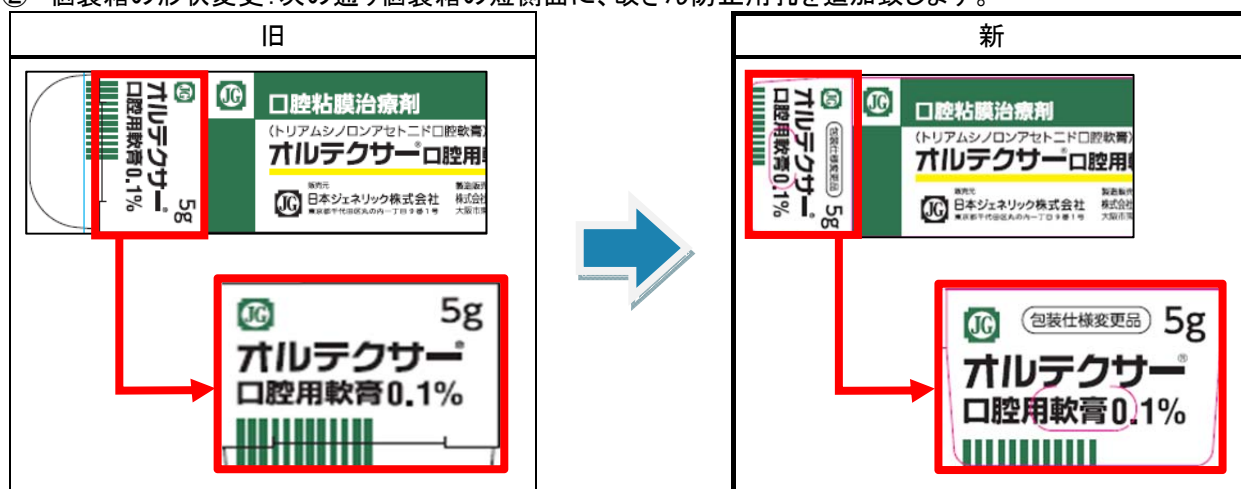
② 個装箱の形状変更:次の通り個装箱の短側面に、改ざん防止用孔を追加致します。

| 旧 | 新 |
|---|---|
| | |

JG オルテクサー® 口腔用軟膏0.1% 5g

JG 口腔粘膜治療剤
(トリアムシノロンアセトニド口腔軟膏)
オルテクサー®口腔用軟
販売元
JG 日本ジェネリック株式会社
東京都千代田区丸の内一丁目9番1号
製造販売
株式会
大阪市

JG 5g
オルテクサー®
口腔用軟膏0.1%

JG (包装仕様変更品) オルテクサー® 口腔用軟膏0.1% 5g

JG 口腔粘膜治療剤
(トリアムシノロンアセトニド口腔軟膏)
オルテクサー®口腔用軟
販売元
JG 日本ジェネリック株式会社
東京都千代田区丸の内一丁目9番1号
製造販売
株式会
大阪市

JG (包装仕様変更品) 5g
オルテクサー®
口腔用軟膏0.1%